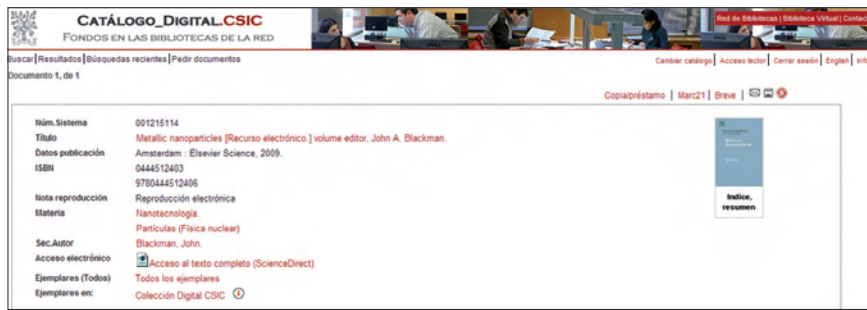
CATÁLOGO_DIGITAL.CSIC
FONDOS EN LAS BIBLIOTECAS DE LA RED

Red de Bibliotecas | Biblioteca Virtual | Contact

Buscar | Resultados | Búsquedas recientes | Pedir documentos

Cambiar catálogo | Acceso lector | Cerrar sesión | English | Info

Documento 1, de 1

Copia/préstamo | Marc21 | Breve |

| | |
|---|---|
| Núm.Sistema | 001215114 |
| Título | Metallic nanoparticles [Recurso electrónico.] volume editor, John A. Blackman. |
| Datos publicación | Amsterdam : Elsevier Science, 2009. |
| ISBN | 0444512403 |
| | 9780444512406 |
| Nota reproducción | Reproducción electrónica |
| Materia | Nanotecnología. |
| | Partículas (Física nuclear) |
| Sec.Autor | Blackman, John. |
| Acceso electrónico | Acceso al texto completo (ScienceDirect) |
| Ejemplares (Todos) | Todos los ejemplares |
| Ejemplares en: | Colección Digital CSIC |

Indice, resumen